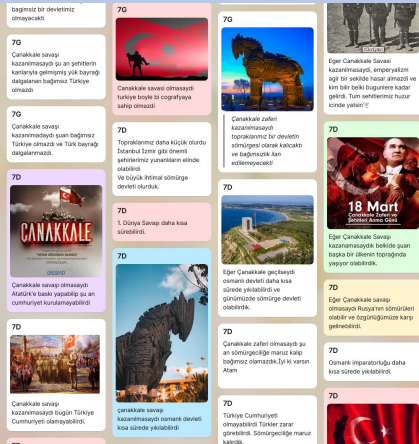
bağımsız bir devletimiz olmayacaktı

7G

Çanakkale savaşı kazanılmasaydı şu an şehitlerin kanlarıyla gelmişmiş yük bayrağı dalgalanan bağımsız Türkiye olmazdı

7G

Çanakkale savaşı kazanılmasaydı şuan bağımsız Türkiye olmazdı ve Türk bayrağı dalgalanmazdı.

7D

ÇANAKKALE

Çanakkale savaşı olmasaydı Atatürk'e baskı yapabilip şu an cumhuriyet kurulamayabilirdi

7D

Çanakkale savaşı olmasaydı bugün Türkiye Cumhuriyeti olamayabilirdi.

7G

Çanakkale savaşı olmasaydı türkiye böyle bi cografyaya sahip olmazdı

7D

Topraklarımız daha küçük olurdu İstanbul İzmir gibi önemli şehirlerimiz yunanlıların elinde olabilirdi
Ve büyük ihtimal sömürge devleti olurduk.

7D

1.Dünya Savaşı daha kısa sürebilirdi.

7D

çanakkale savaşı kazanılmasaydı osmanlı devleti kısa sürede yıkılabilirdi

7G

Çanakkale zaferi kazanılmasaydı topraklarımız bir devletin sömürgesi olarak kalıcaktı ve bağımsızlık ilan edilemeyecekti

7D

Eğer Çanakkale geçilseydi osmanlı devleti daha kısa sürede yıkılabilirdi ve günümüzde sömürge devleti olabilirdik.

7D

Çanakkale zaferi olmasaydı şu an sömürgeciliğe maruz kalıp bağımsız olamazdık.İyi ki varsın Atam

7D

Türkiye Cumhuriyeti olmayabilirdi Türkler zarar görebilirdi. Sömürgeciliğe maruz kalırdık.

Eğer Çanakkale Savaşı kazanılmasaydı, emperyalizm ağır bir şekilde hasar almazdı ve kim bilir belki bugünlere kadar gelirdi. Tum sehitlerimiz huzur icinde yatsin

7D

18 Mart
Çanakkale Zaferi ve Şehitleri Anma Günü

Eğer Çanakkale Savaşı kazanamasaydık belkide şuan başka bir ülkenin toprağında yaşıyor olabilirdik.

7D

Eğer Çanakkale savaşı olmasaydı Rusya'nın sömürüleri olabilir ve özgürlüğümüze karşı gelinebilirdi.

7D

Osmanlı imparatorluğu daha kısa sürede yıkılabilirdi.

7D